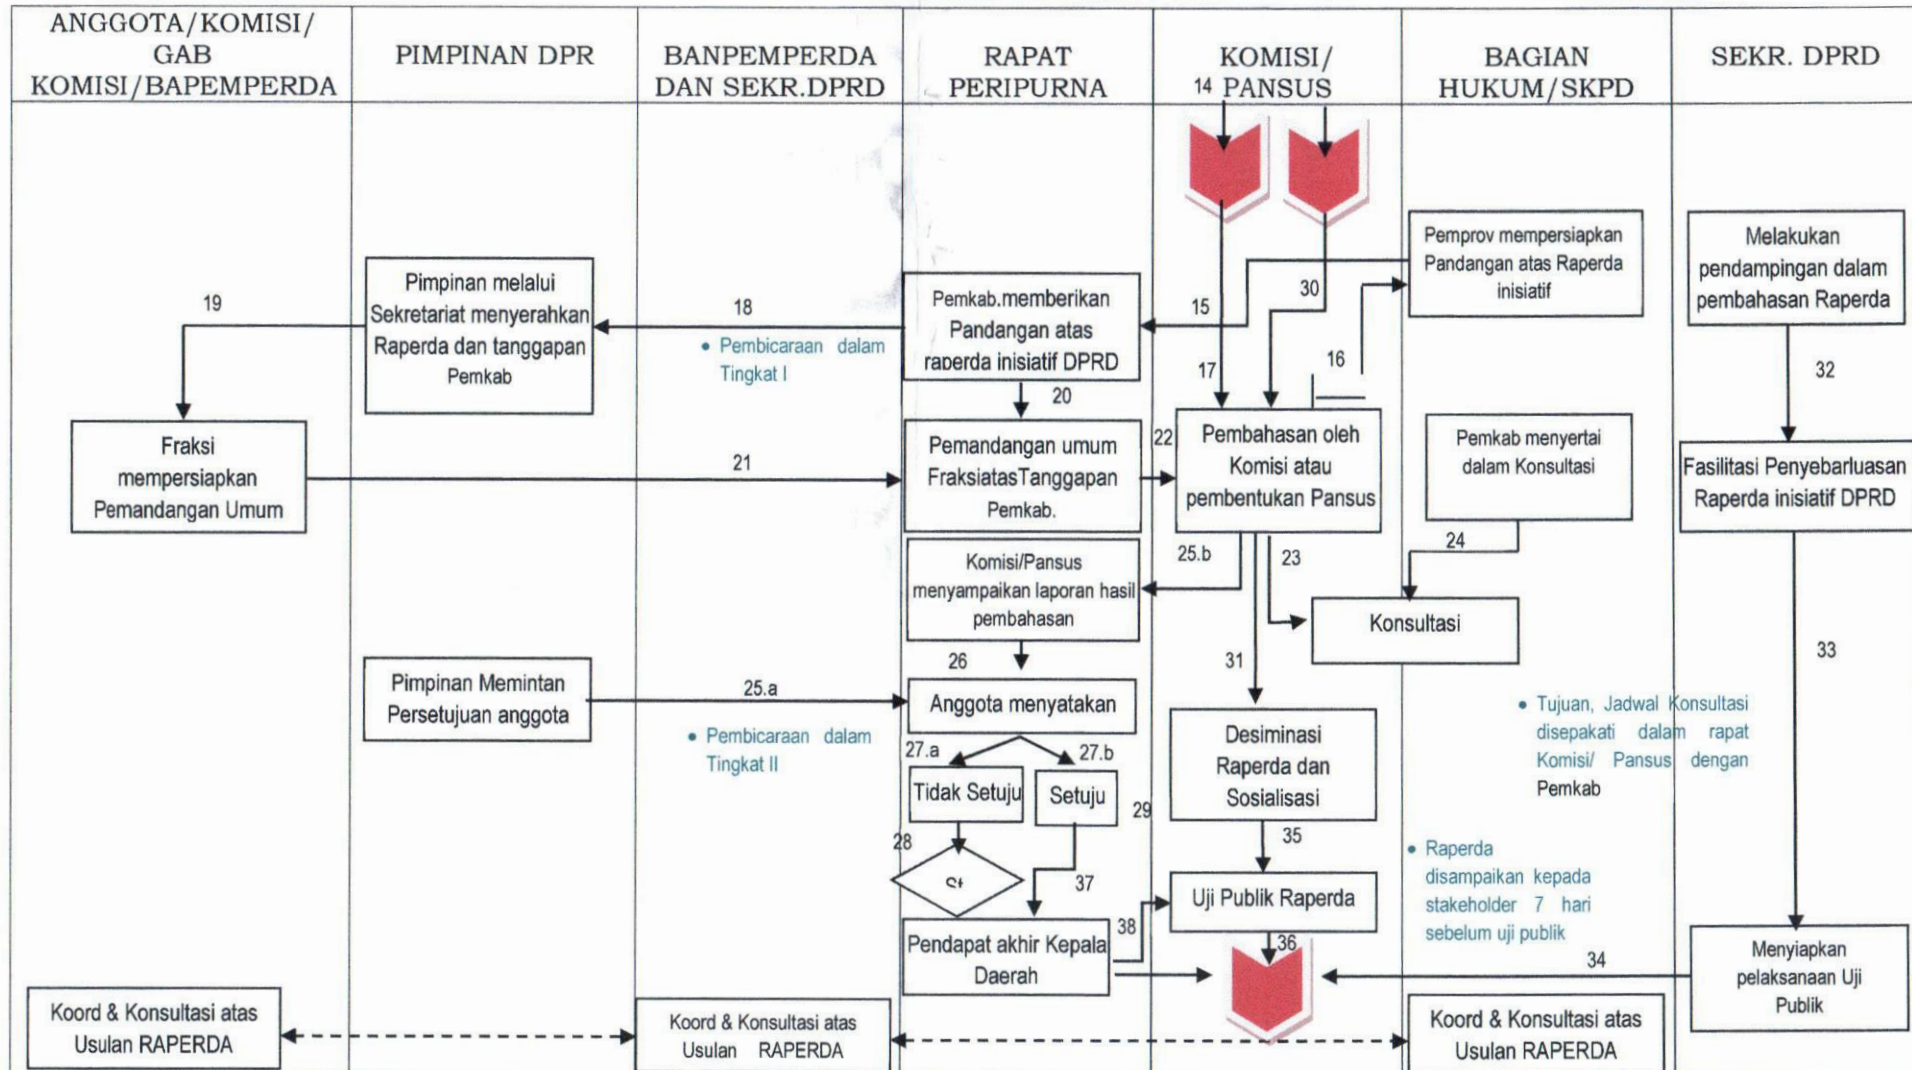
| ANGGOTA/KOMISI/ GAB KOMISI/BAPEMPERDA | PIMPINAN DPR | BANPEMPERDA DAN SEKR.DPRD | RAPAT PERIPURNA | KOMISI/ PANSUS | BAGIAN HUKUM/SKPD | SEKR. DPRD |
|---|---|---|---|---|---|---|

14

Pemprov mempersiapkan Pandangan atas Raperda inisiatif

Melakukan pendampingan dalam pembahasan Raperda

19

Pimpinan melalui Sekretariat menyerahkan Raperda dan tanggapan Pemkab

18

• Pembicaraan dalam Tingkat I

Pemkab.memberikan Pandangan atas raperda inisiatif DPRD

15

30

16

17

32

20

Fraksi mempersiapkan Pemandangan Umum

21

Pemandangan umum FraksiatasTanggapan Pemkab.

22

Pembahasan oleh Komisi atau pembentukan Pansus

Pemkab menyertai dalam Konsultasi

Fasilitasi Penyebarluasan Raperda inisiatif DPRD

24

25.b

23

Komisi/Pansus menyampaikan laporan hasil pembahasan

Konsultasi

26

31

33

Pimpinan Memintan Persetujuan anggota

25.a

Anggota menyatakan

• Tujuan, Jadwal Konsultasi disepakati dalam rapat Komisi/ Pansus dengan Pemkab

• Pembicaraan dalam Tingkat II

27.a

27.b

Desiminasi Raperda dan Sosialisasi

Tidak Setuju

Setuju

29

28

35

St

37

• Raperda disampaikan kepada stakeholder 7 hari sebelum uji publik

Uji Publik Raperda

38

Pendapat akhir Kepala Daerah

36

34

Menyiapkan pelaksanaan Uji Publik

Koord & Konsultasi atas Usulan RAPERDA

Koord & Konsultasi atas Usulan RAPERDA

Koord & Konsultasi atas Usulan RAPERDA